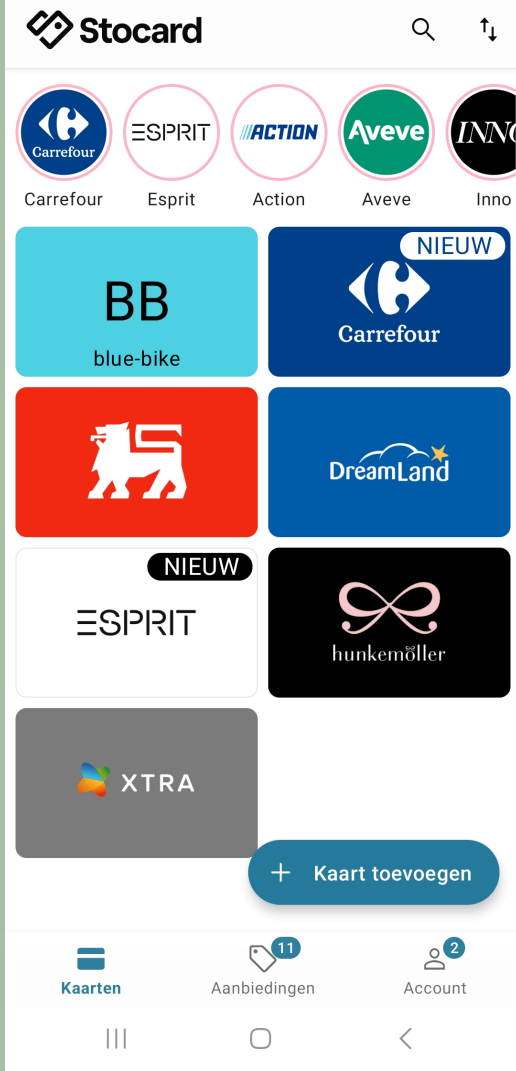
Stocard

Carrefour
Carrefour
ESPRIT
Esprit
ACTION
Action
Aveve
Aveve
INNO
Inno

BB
blue-bike

NIEUW
Carrefour

DreamLand

NIEUW
ESPRIT

hunkemöller

XTRA

+ Kaart toevoegen

Kaarten
11
Aanbiedingen
2
Account